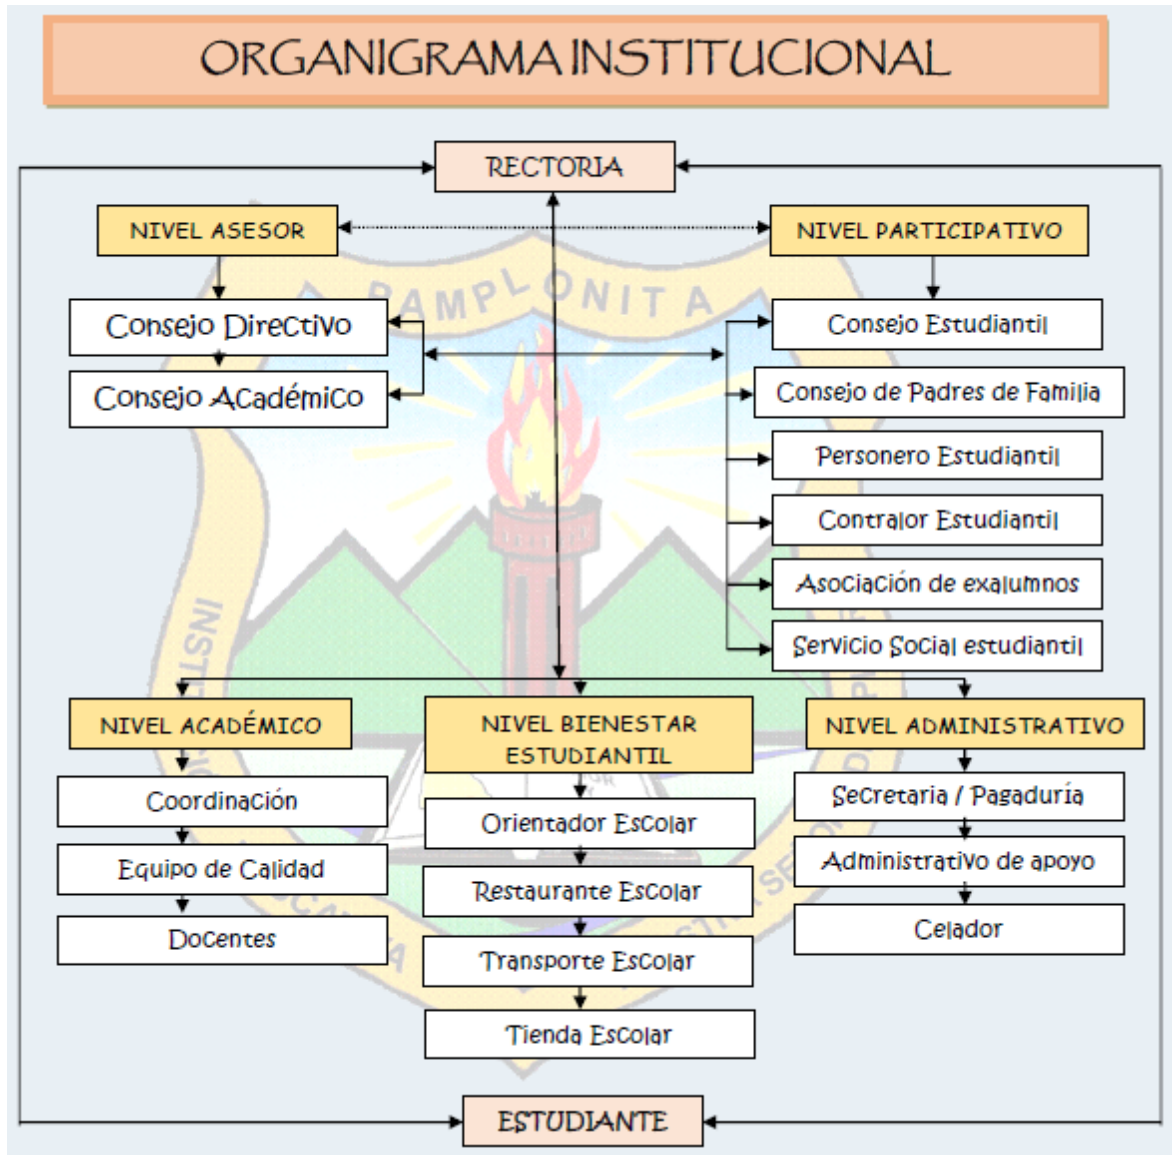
ORGANIGRAMA INSTITUCIONAL

RECTORIA

NIVEL ASESOR

NIVEL PARTICIPATIVO

Consejo Directivo

Consejo Académico

Consejo Estudiantil

Consejo de Padres de Familia

Personero Estudiantil

Contralor Estudiantil

Asociación de exalumnos

Servicio Social estudiantil

PAMPLONITA

NIVEL ACADÉMICO

NIVEL BIENESTAR ESTUDIANTIL

NIVEL ADMINISTRATIVO

Coordinación

Equipo de Calidad

Docentes

Orientador Escolar

Restaurante Escolar

Transporte Escolar

Tienda Escolar

Secretaria / Pagaduría

Administrativo de apoyo

Celador

ESTUDIANTE